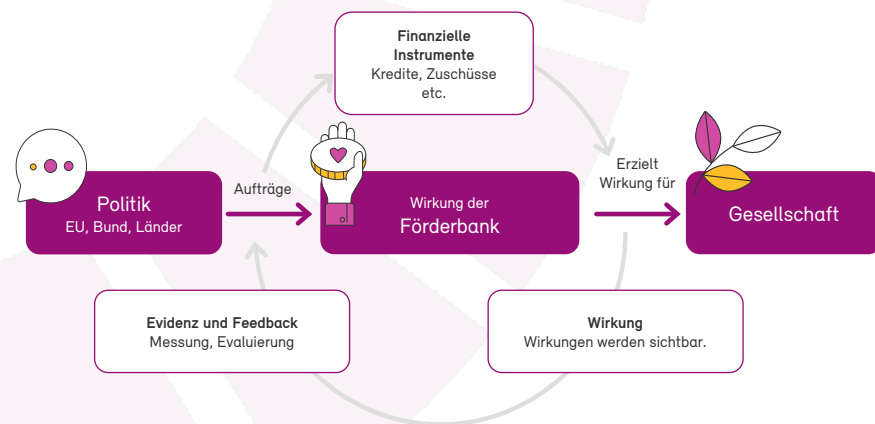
Finanzielle Instrumente
Kredite, Zuschüsse etc.

Politik
EU, Bund, Länder

Aufträge

Wirkung der
Förderbank

Erzielt Wirkung für

Gesellschaft

Evidenz und Feedback
Messung, Evaluierung

Wirkung
Wirkungen werden sichtbar.